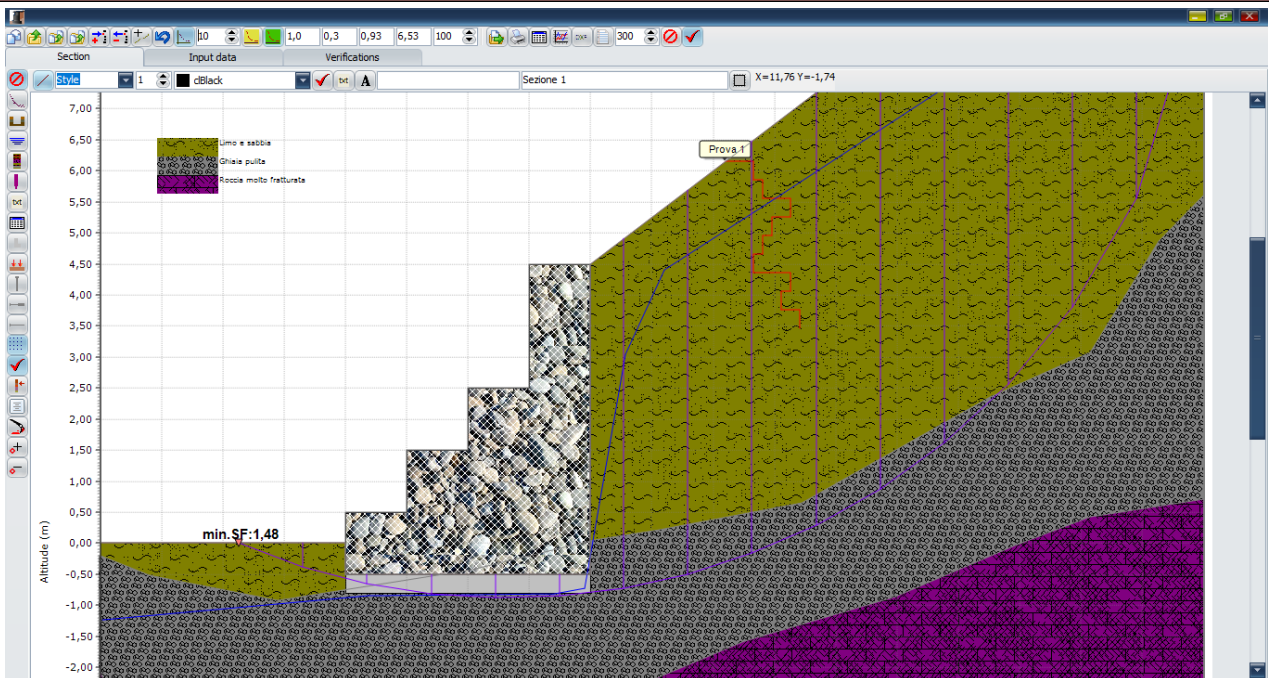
10
1,0
0,3
0,93
6,53
100
300

Section
Input data
Verifications

Style
1
clBlack
txt
A
Sezione 1
X=11,76 Y=-1,74

Limo e sabbia
Ghiaia pulita
Roccia molto fratturata

Prova 1

min.SF:1,48

7,00
6,50
6,00
5,50
5,00
4,50
4,00
3,50
3,00
2,50
2,00
1,50
1,00
0,50
0,00
-0,50
-1,00
-1,50
-2,00

Altitude (m)